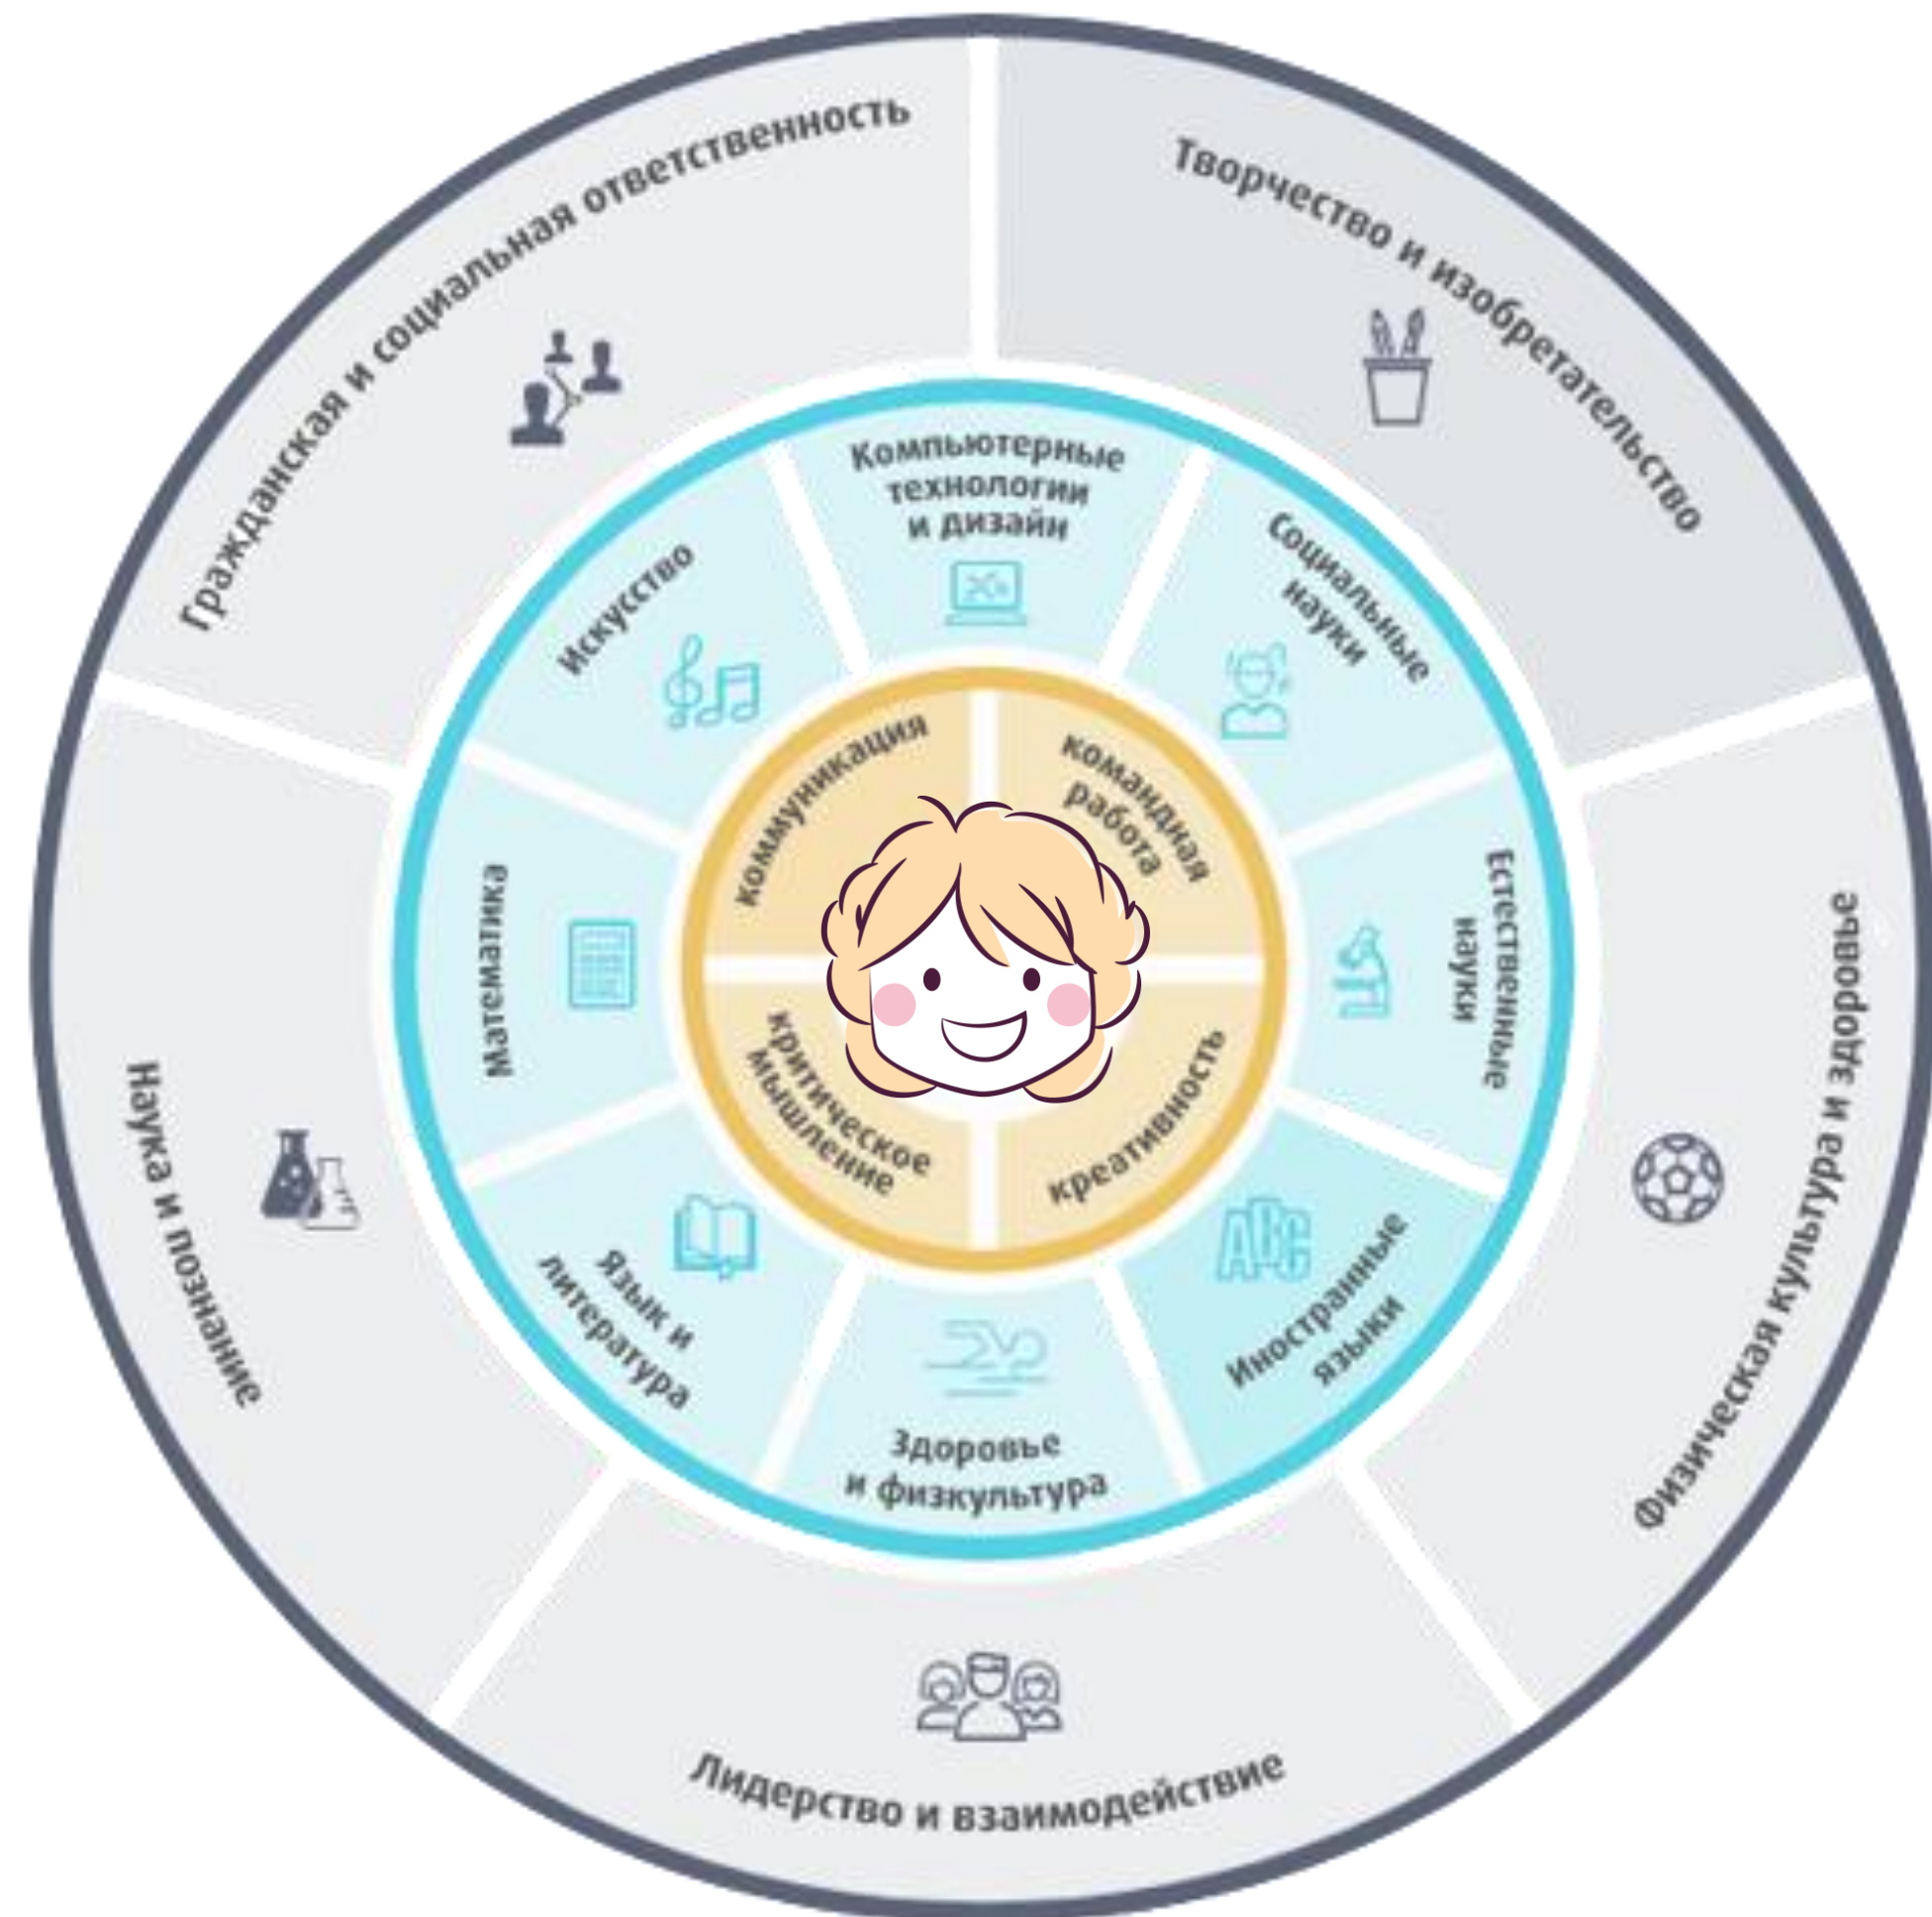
Гражданская и социальная ответственность

Творчество и изобретательство

Физическая культура и здоровье

Лидерство и взаимодействие

Наука и познание

Компьютерные технологии и дизайн

Социальные науки

Естественные науки

Иностранные языки

Здоровье и физкультура

Язык и литература

Математика

Искусство

коммуникация

командная работа

креативность

критическое мышление

ABC